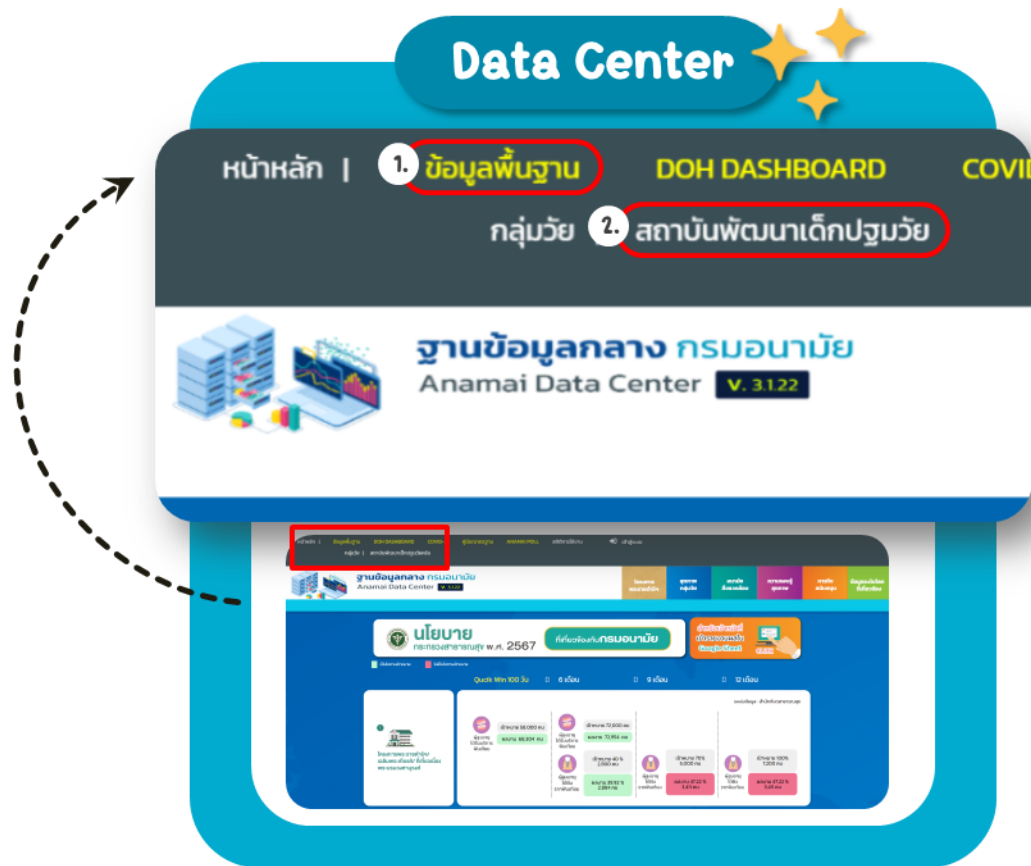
Data Center

หน้าหลัก | 1. ข้อมูลพื้นฐาน DOH DASHBOARD COVI

กลุ่มวัย 2. สถาบันพัฒนาเด็กปฐมวัย

ฐานข้อมูลกลาง กรมอนามัย
Anamai Data Center V. 3.1.22

ฐานข้อมูลกลาง กรมอนามัย
Anamai Data Center V. 3.1.22

นโยบาย กระทรวงสาธารณสุข พ.ศ. 2567

ที่เกี่ยวข้องกับกรมอนามัย

Quick Win 100 วัน 6 เดือน 9 เดือน 12 เดือน